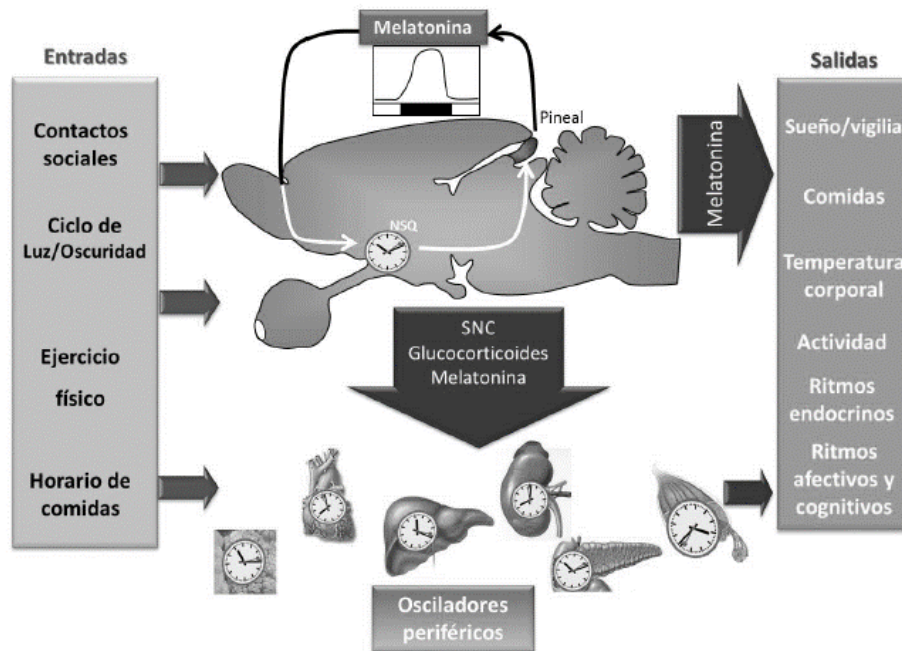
Entradas

Contactos sociales

Ciclo de Luz/Oscuridad

Ejercicio físico

Horario de comidas

Melatonina

Pineal

NSQ

Melatonina

SNC
Glucocorticoides
Melatonina

Osciladores periféricos

Salidas

Sueño/vigilia

Comidas

Temperatura corporal

Actividad

Ritmos endocrinos

Ritmos afectivos y cognitivos